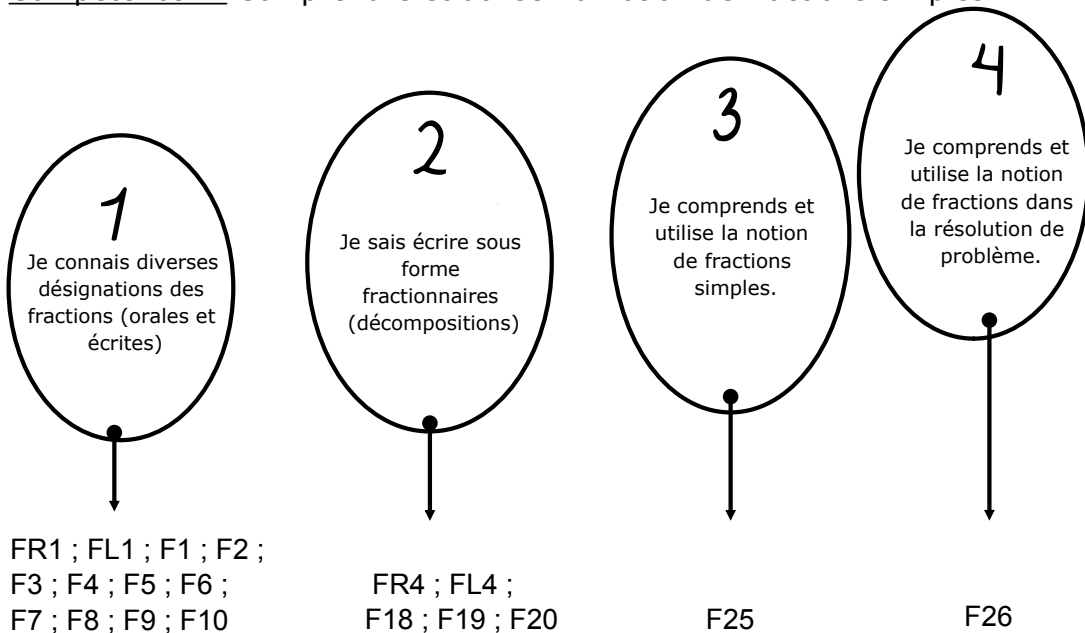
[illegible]

1
Je connais diverses désignations des fractions (orales et écrites)

2
Je sais écrire sous forme fractionnaires (décompositions)

3
Je comprends et utilise la notion de fractions simples.

4
Je comprends et utilise la notion de fractions dans la résolution de problème.

FR1 ; FL1 ; F1 ; F2 ; F3 ; F4 ; F5 ; F6 ; F7 ; F8 ; F9 ; F10

FR4 ; FL4 ; F18 ; F19 ; F20

F25

F26